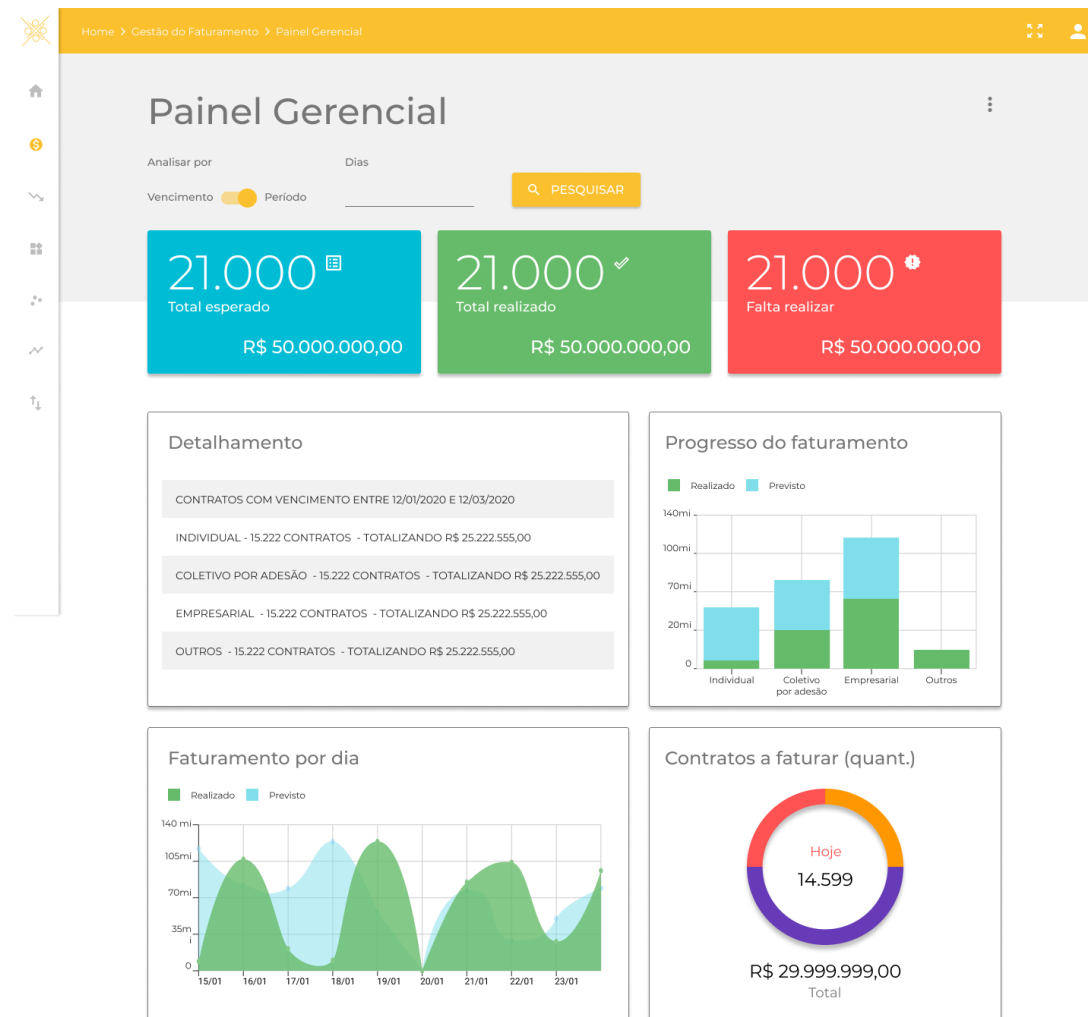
Home > Gestão do Faturamento > Painel Gerencial

Painel Gerencial

Analisar por

Vencimento Período

Dias

PESQUISAR

21.000
Total esperado
R$ 50.000.000,00

21.000
Total realizado
R$ 50.000.000,00

21.000
Falta realizar
R$ 50.000.000,00

Detalhamento

CONTRATOS COM VENCIMENTO ENTRE 12/01/2020 E 12/03/2020

INDIVIDUAL - 15.222 CONTRATOS - TOTALIZANDO R$ 25.222.555,00

COLETIVO POR ADESÃO - 15.222 CONTRATOS - TOTALIZANDO R$ 25.222.555,00

EMPRESARIAL - 15.222 CONTRATOS - TOTALIZANDO R$ 25.222.555,00

OUTROS - 15.222 CONTRATOS - TOTALIZANDO R$ 25.222.555,00

Progresso do faturamento

Realizado Previsto

140mi
100mi
70mi
20mi
0

Individual
Coletivo por adesão
Empresarial
Outros

Faturamento por dia

Realizado Previsto

140 mi
105mi
70mi
35mi
0

15/01 16/01 17/01 18/01 19/01 20/01 21/01 22/01 23/01

Contratos a faturar (quant.)

Hoje
14.599

R$ 29.999.999,00
Total